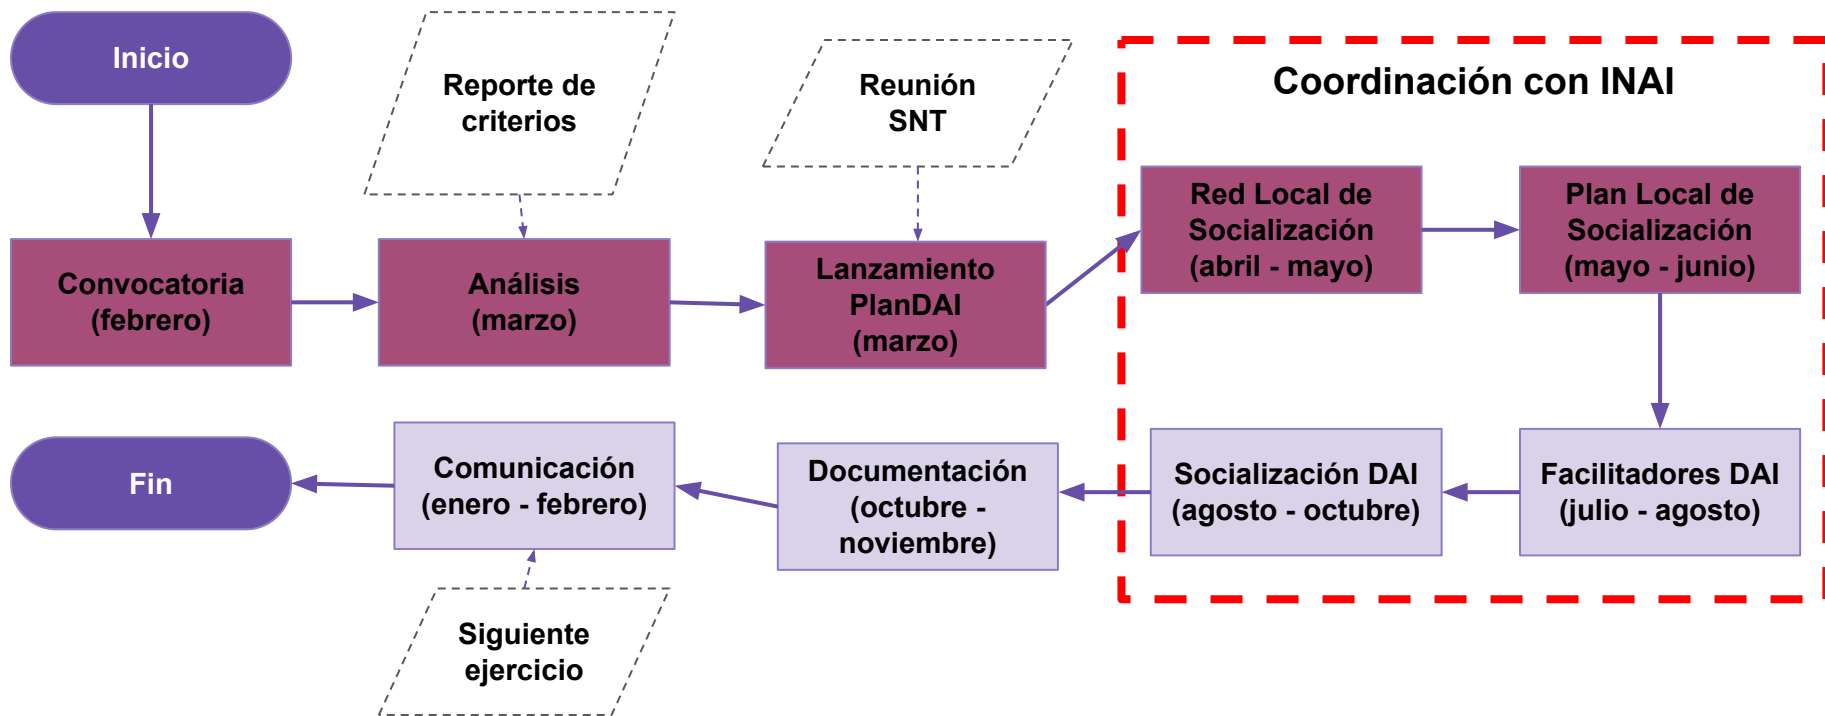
Inicio

Reporte de criterios

Reunión SNT

Coordinación con INAI

Convocatoria (febrero)

Análisis (marzo)

Lanzamiento PlanDAI (marzo)

Red Local de Socialización (abril - mayo)

Plan Local de Socialización (mayo - junio)

Fin

Comunicación (enero - febrero)

Documentación (octubre - noviembre)

Socialización DAI (agosto - octubre)

Facilitadores DAI (julio - agosto)

Siguiente ejercicio